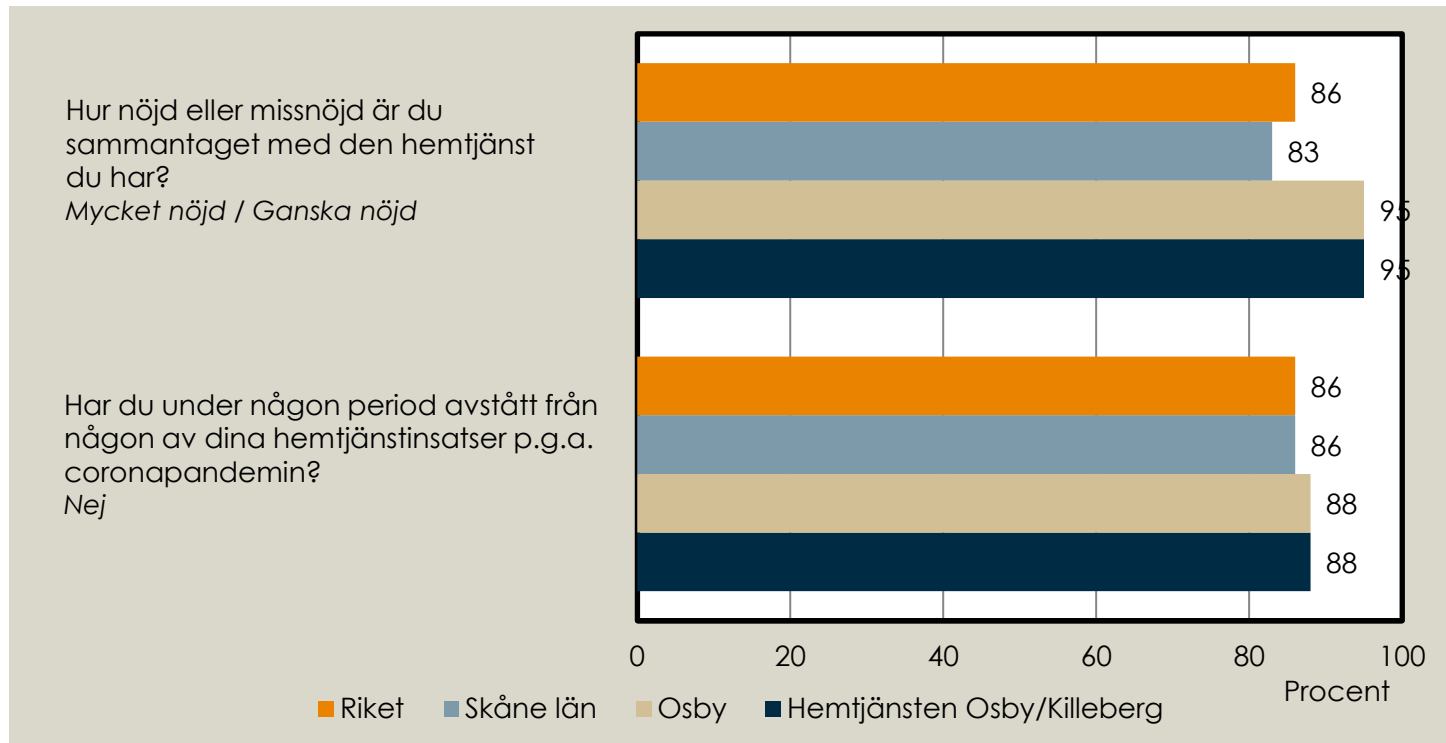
Hur nöjd eller missnöjd är du sammantaget med den hemtjänst du har?
*Mycket nöjd / Ganska nöjd*

86
83
95
95

Har du under någon period avstått från någon av dina hemtjänstinsatser p.g.a. coronapandemin?
*Nej*

86
86
88
88

0 20 40 60 80 100
Procent

Riket Skåne län Osby Hemtjänsten Osby/Killeberg